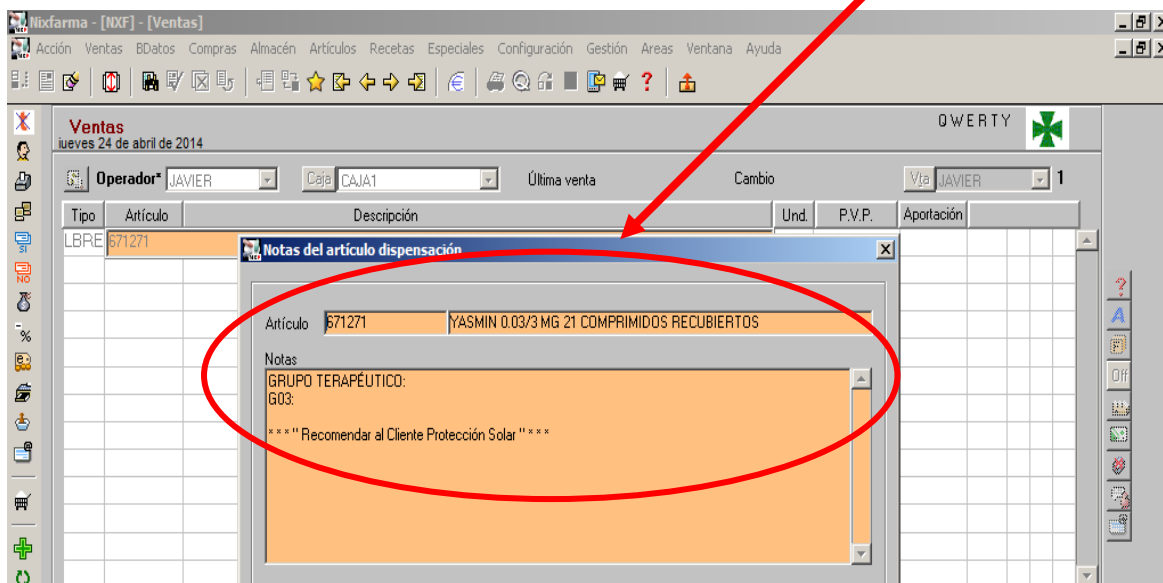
Nixfarma - [NXF] - [Ventas]

Acción Ventas BDatos Compras Almacén Artículos Recetas Especiales Configuración Gestión Areas Ventana Ayuda

Ventas
jueves 24 de abril de 2014

QWERTY

Operador* JAVIER
Caja CAJA1
Última venta
Cambio
Vta JAVIER
1

| Tipo | Artículo | Descripción | Und. | P.V.P. | Aportación |
|---|---|---|---|---|---|
| LBRE | 671271 | | | | |

Notas del artículo dispensación

Artículo 671271 YASMIN 0.03/3 MG 21 COMPRIMIDOS RECUBIERTOS

Notas
GRUPO TERAPÉUTICO:
G03:

* * * " Recomendar al Cliente Protección Solar " * * *

Off